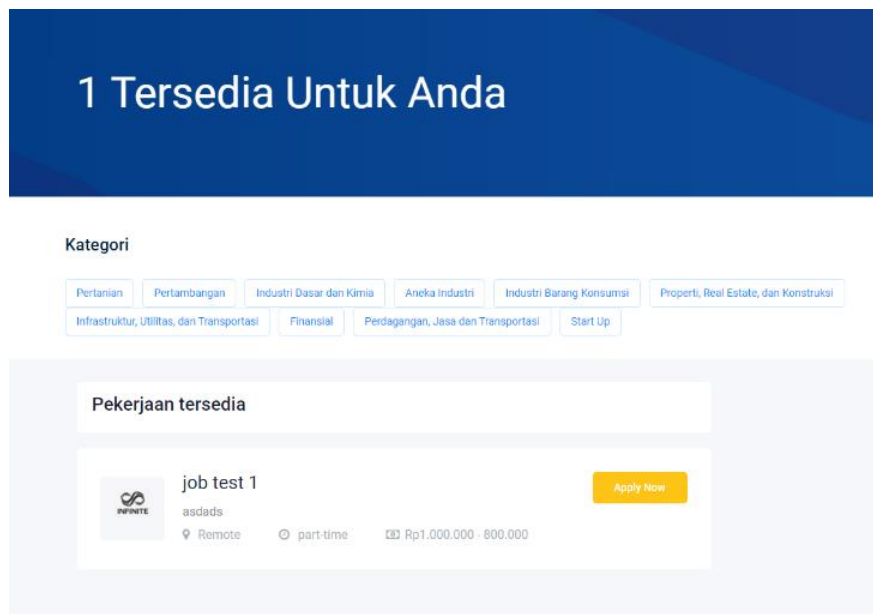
1 Tersedia Untuk Anda

Kategori

Pertanian | Pertambangan | Industri Dasar dan Kimia | Aneka Industri | Industri Barang Konsumsi | Properti, Real Estate, dan Konstruksi | Infrastruktur, Utilitas, dan Transportasi | Finansial | Perdagangan, Jasa dan Transportasi | Start Up

Pekerjaan tersedia

INFINITE

job test 1

asdads

Remote part-time Rp1.000.000 - 800.000

Apply Now